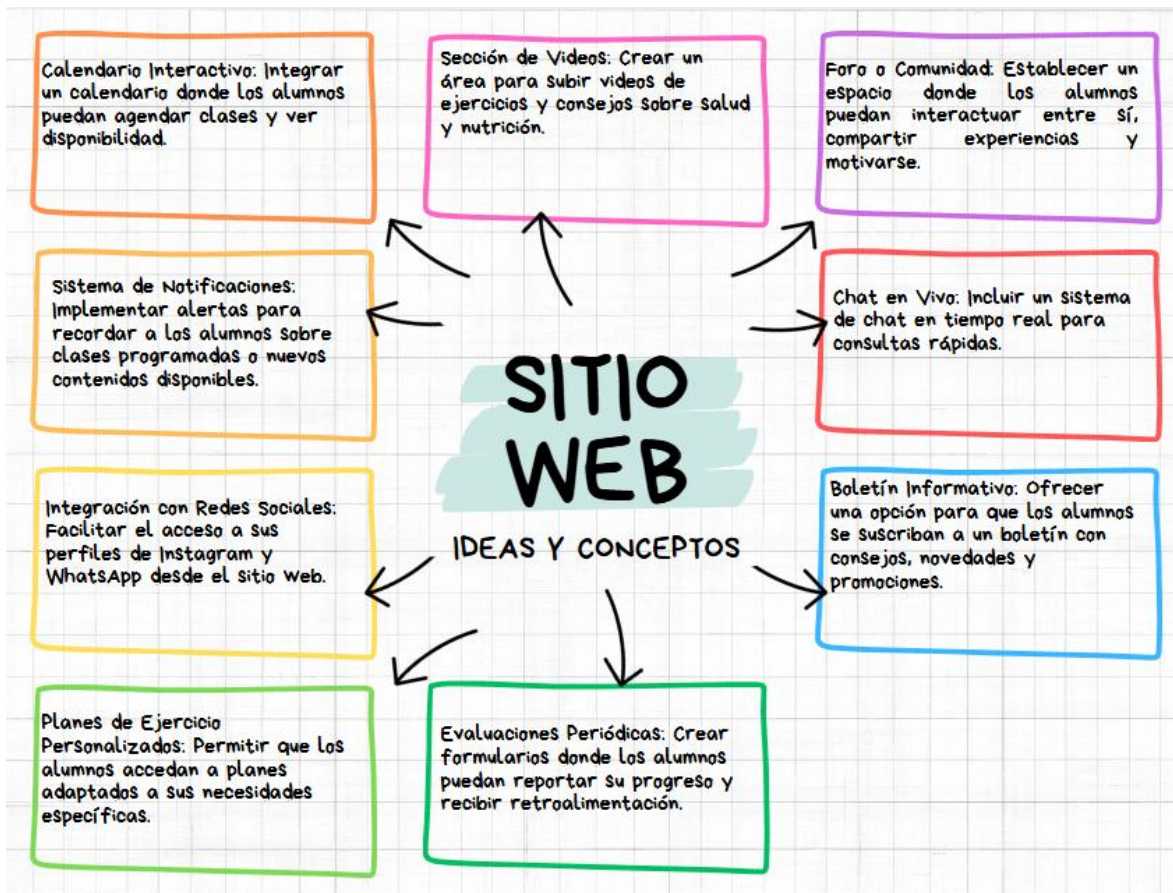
Calendario Interactivo: Integrar un calendario donde los alumnos puedan agendar clases y ver disponibilidad.

Sección de Videos: Crear un área para subir videos de ejercicios y consejos sobre salud y nutrición.

Foro o Comunidad: Establecer un espacio donde los alumnos puedan interactuar entre sí, compartir experiencias y motivarse.

Sistema de Notificaciones: Implementar alertas para recordar a los alumnos sobre clases programadas o nuevos contenidos disponibles.

Chat en Vivo: Incluir un sistema de chat en tiempo real para consultas rápidas.

SITIO WEB

IDEAS Y CONCEPTOS

Integración con Redes Sociales: Facilitar el acceso a sus perfiles de Instagram y WhatsApp desde el sitio Web.

Boletín Informativo: Ofrecer una opción para que los alumnos se suscriban a un boletín con consejos, novedades y promociones.

Planes de Ejercicio Personalizados: Permitir que los alumnos accedan a planes adaptados a sus necesidades específicas.

Evaluaciones Periódicas: Crear formularios donde los alumnos puedan reportar su progreso y recibir retroalimentación.